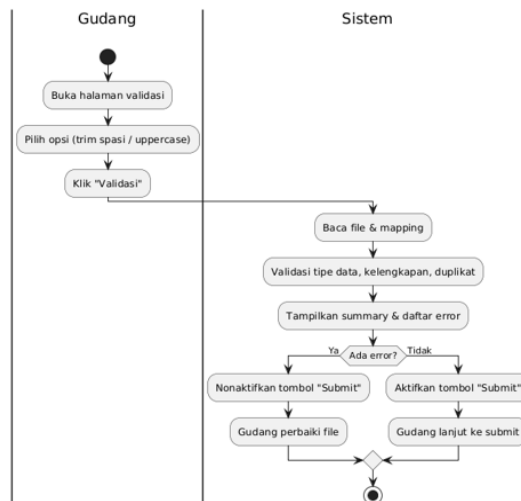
Gudang

Sistem

Buka halaman validasi

Pilih opsi (trim spasi / uppercase)

Klik "Validasi"

Baca file & mapping

Validasi tipe data, kelengkapan, duplikat

Tampilkan summary & daftar error

Ya

Ada error?

Tidak

Nonaktifkan tombol "Submit"

Aktifkan tombol "Submit"

Gudang perbaiki file

Gudang lanjut ke submit